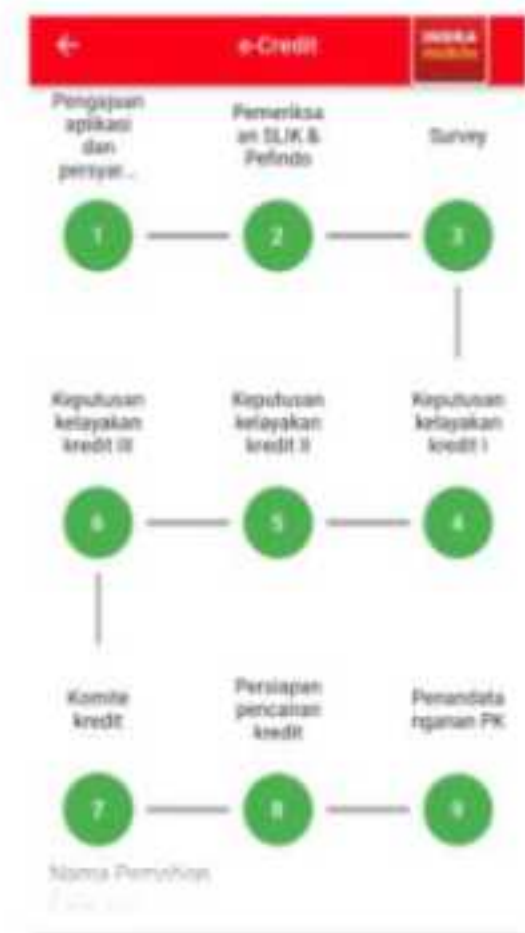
←
e-Credit
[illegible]

Pengajuan aplikasi dan persyar...
1
Pemeriksaan SLIK & Pefindo
2
Survey
3

Keputusan kelayakan kredit III
6
Keputusan kelayakan kredit II
5
Keputusan kelayakan kredit I
4

Komite kredit
7
Persiapan pencairan kredit
8
Penandatanganan PK
9

Nama Pemohon
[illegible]